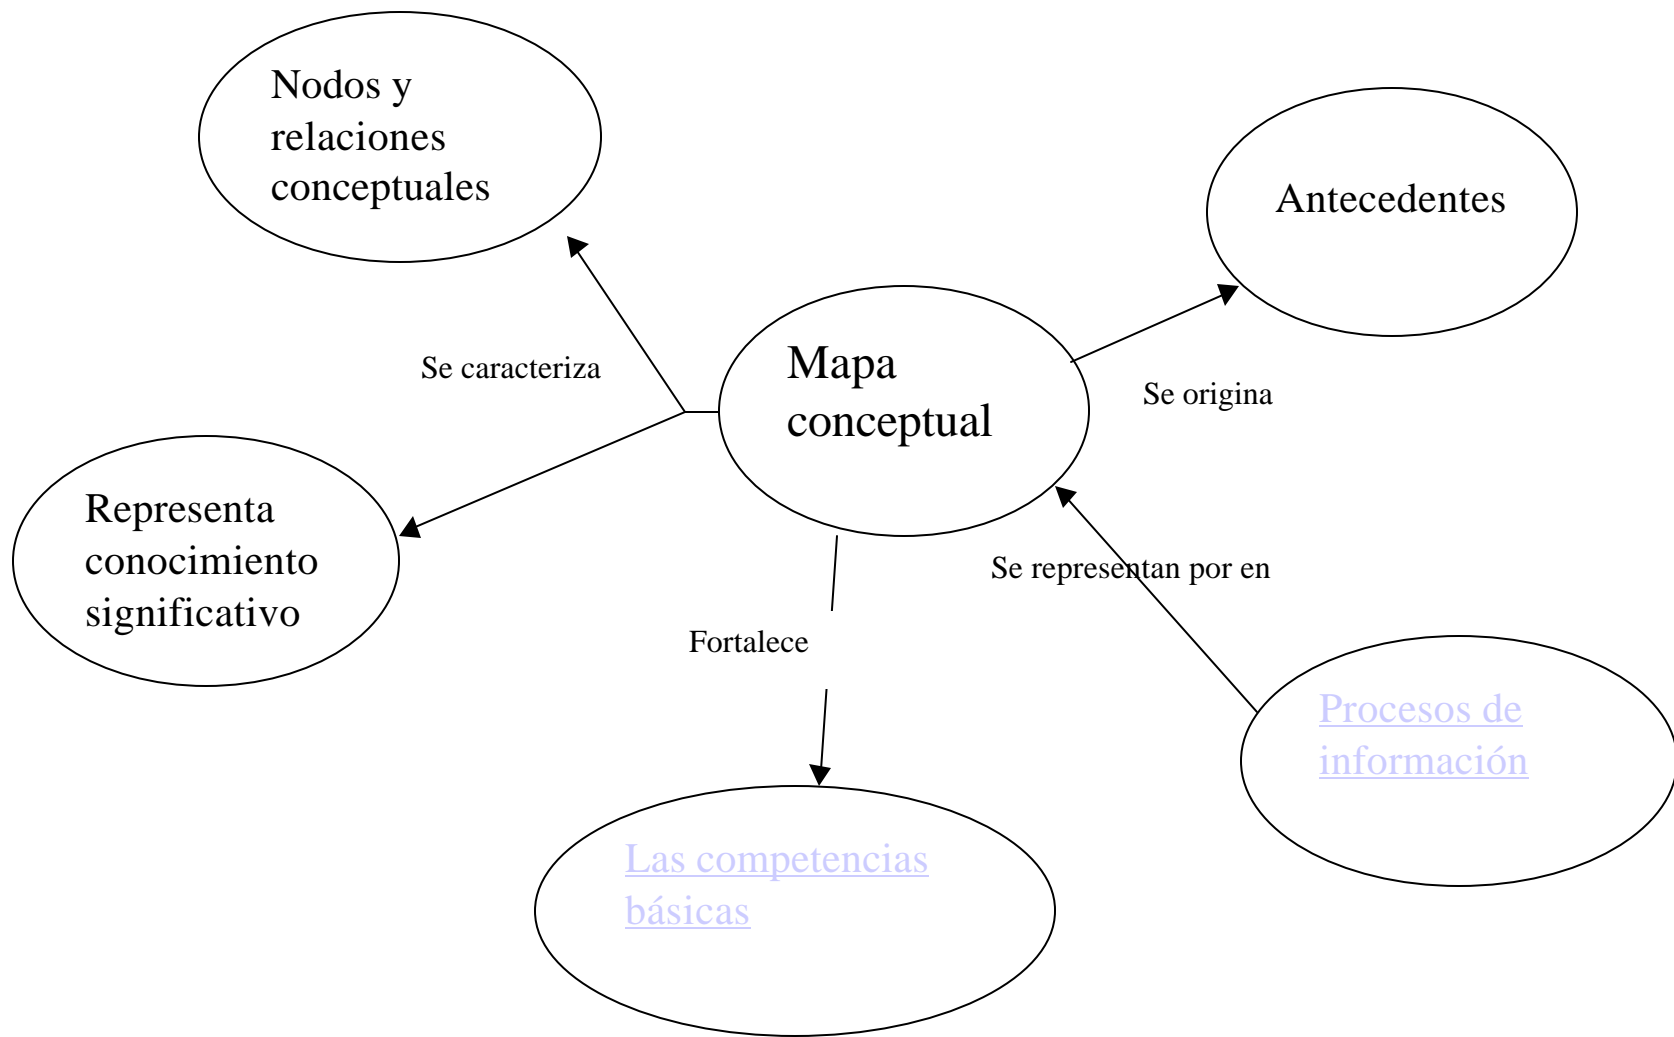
Nodos y relaciones conceptuales

Antecedentes

Se caracteriza

Mapa conceptual

Se origina

Representa conocimiento significativo

Se representan por en

Fortalece

Procesos de información

Las competencias básicas